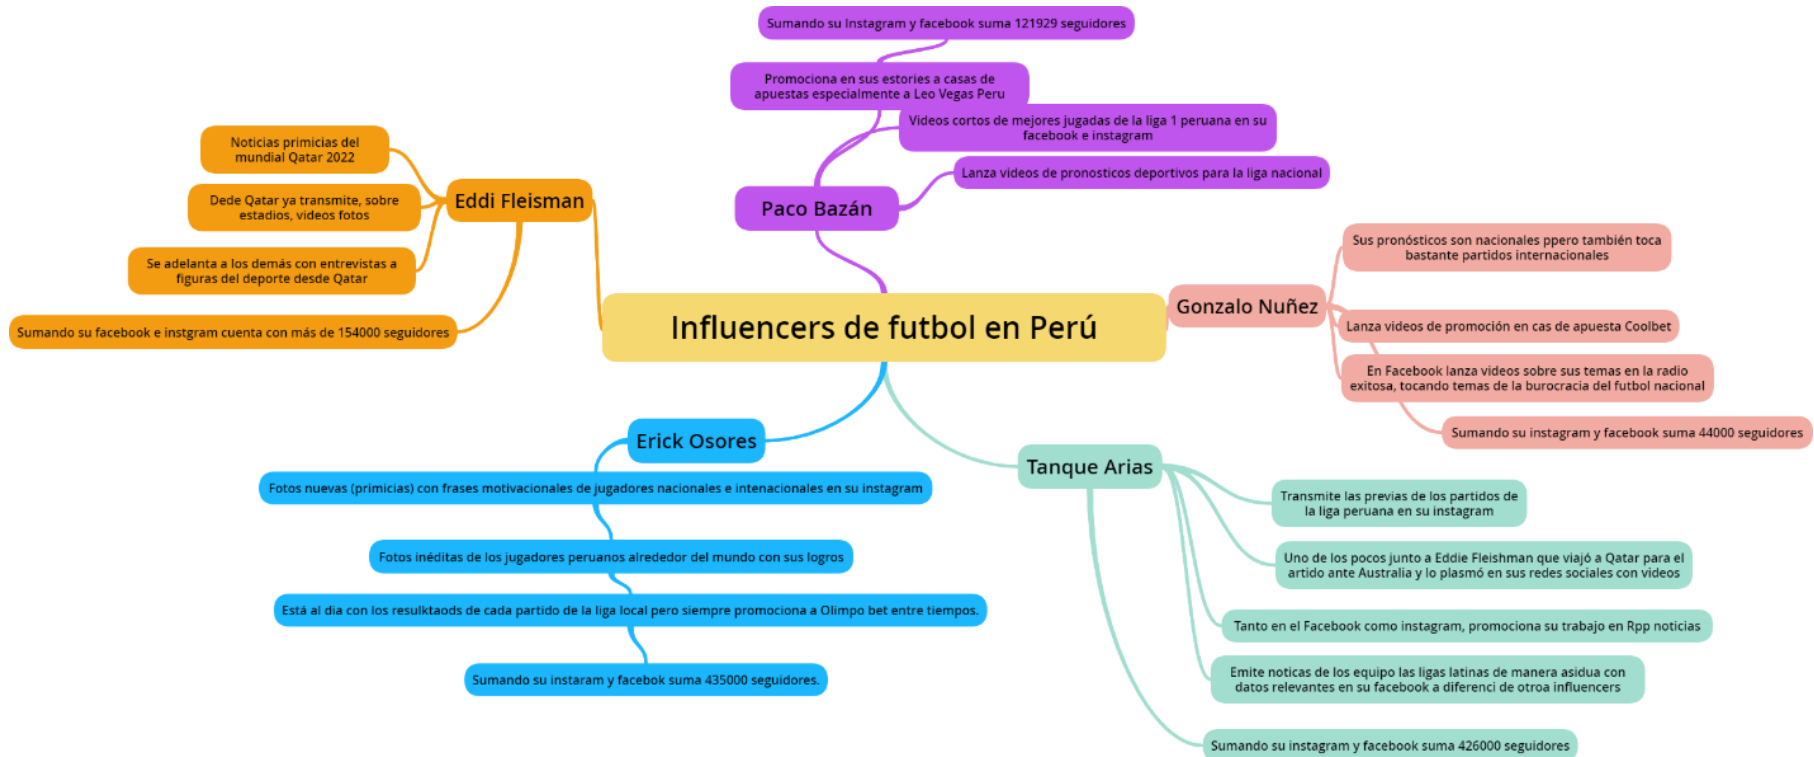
Influencers de futbol en Perú

Paco Bazán

Sumando su Instagram y facebook suma 121929 seguidores

Promociona en sus estories a casas de apuestas especialmente a Leo Vegas Peru

Videos cortos de mejores jugadas de la liga 1 peruana en su facebook e instagram

Lanza videos de pronosticos deportivos para la liga nacional

Eddi Fleisman

Noticias primicias del mundial Qatar 2022

Dede Qatar ya transmite, sobre estadios, videos fotos

Se adelanta a los demás con entrevistas a figuras del deporte desde Qatar

Sumando su facebook e instgram cuenta con más de 154000 seguidores

Gonzalo Nuñez

Sus pronósticos son nacionales ppero también toca bastante partidos internacionales

Lanza videos de promoción en cas de apuesta Coolbet

En Facebook lanza videos sobre sus temas en la radio exitosa, tocando temas de la burocracia del futbol nacional

Sumando su instagram y facebook suma 44000 seguidores

Erick Osores

Fotos nuevas (primicias) con frases motivacionales de jugadores nacionales e intenacionales en su instagram

Fotos inéditas de los jugadores peruanos alrededor del mundo con sus logros

Está al dia con los resulktaods de cada partido de la liga local pero siempre promociona a Olimpo bet entre tiempos.

Sumando su instaram y facebok suma 435000 seguidores.

Tanque Arias

Transmite las previas de los partidos de la liga peruana en su instagram

Uno de los pocos junto a Eddie Fleishman que viajó a Qatar para el artido ante Australia y lo plasmó en sus redes sociales con videos

Tanto en el Facebook como instagram, promociona su trabajo en Rpp noticias

Emite noticas de los equipo las ligas latinas de manera asidua con datos relevantes en su facebook a diferenci de otroa influencers

Sumando su instagram y facebook suma 426000 seguidores